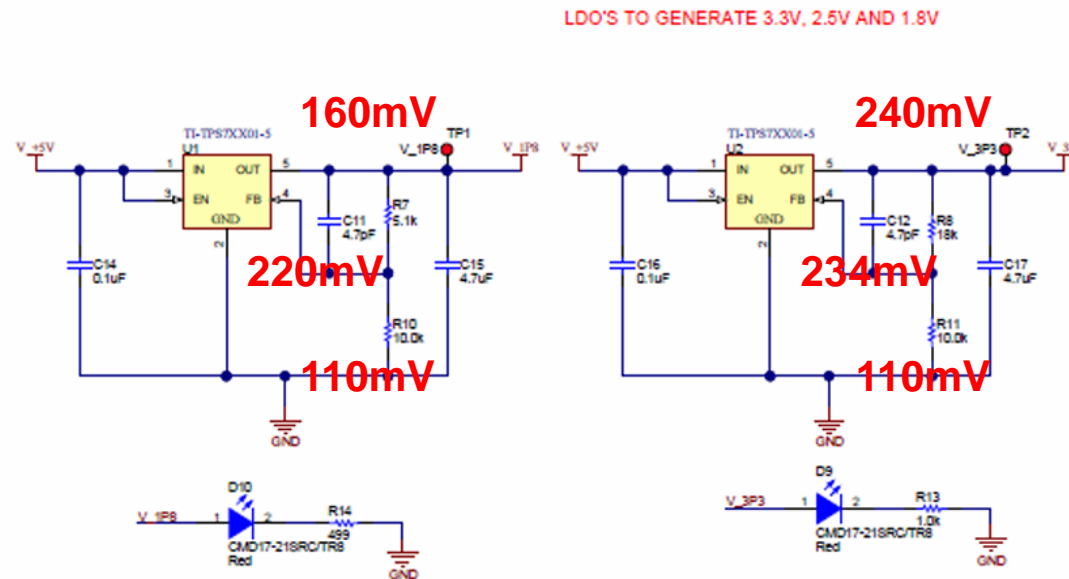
LDO'S TO GENERATE 3.3V, 2.5V AND 1.8V

160mV

TI-TPS7XX01-5
U1
V_+5V
1 IN OUT 5
3 EN FB 4
GND
2
TP1
V_1P8
V_1P8
C11
4.7pF
R7
5.1k
C14
0.1uF
220mV
C15
4.7uF
R10
10.0k
110mV
GND

240mV

TI-TPS7XX01-5
U2
V_+5V
1 IN OUT 5
3 EN FB 4
GND
2
TP2
V_3P3
V_3
C12
4.7pF
R8
18k
C16
0.1uF
234mV
C17
4.7uF
R11
10.0k
110mV
GND

D10
V_1P8
1 2
R14
499
CMD17-21SRC/TR8
Red
GND

D9
V_3P3
1 2
R13
1.0k
CMD17-21SRC/TR8
Red
GND